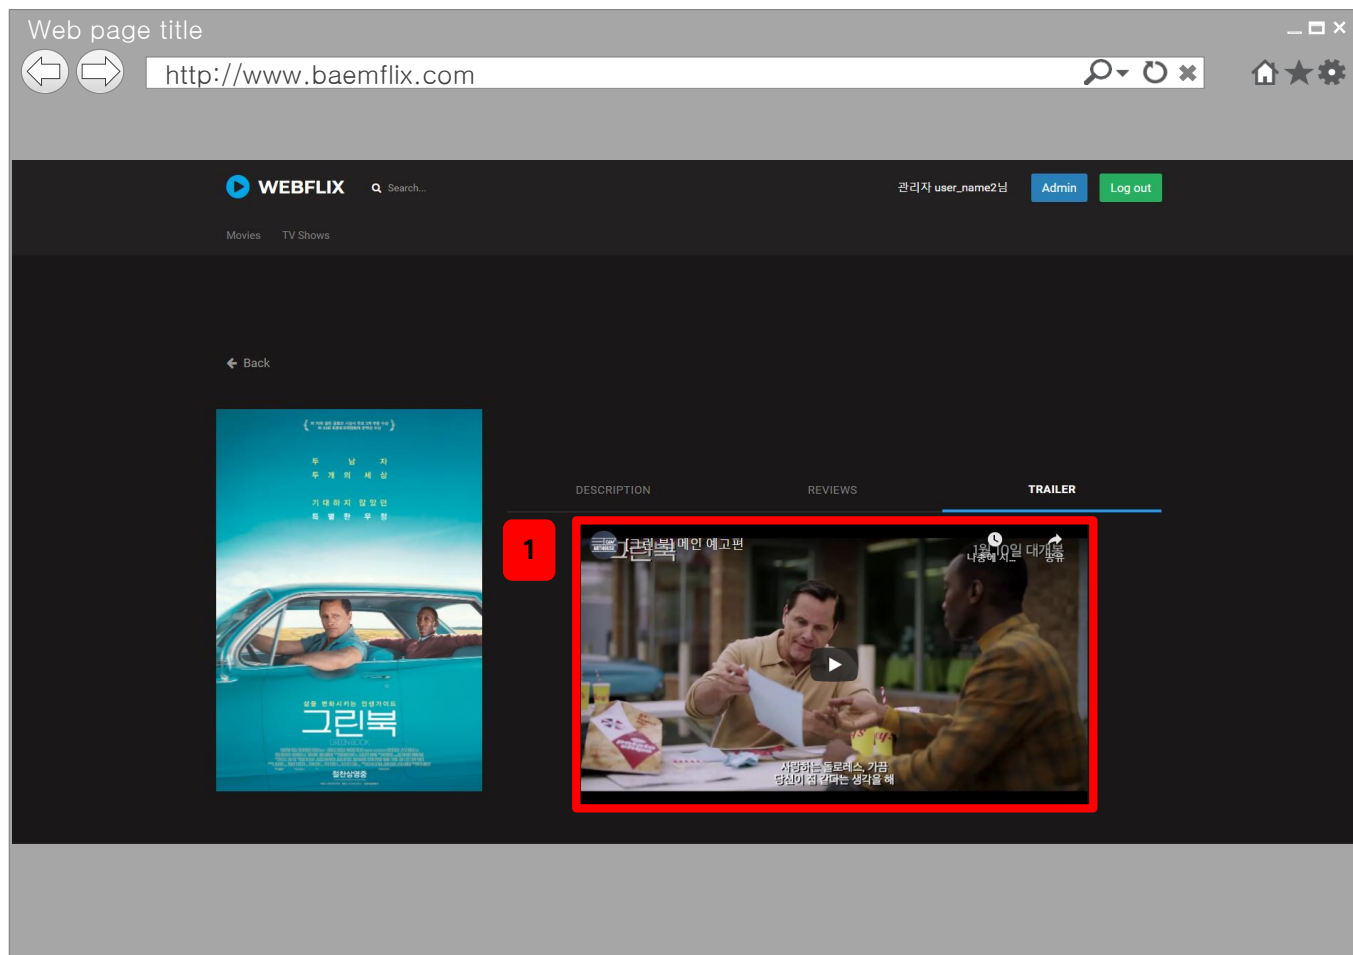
Web page title

http://www.baemflix.com

WEBFLIX Search...

관리자 user_name2님 Admin Log out

Movies TV Shows

Back

두 남 자
두 개 의 세 상

기 대 하 지 않 았 던
특 별 한 우 정

그린북

DESCRIPTION REVIEWS TRAILER

1

[그린북] 메인 예고편

나중에 보기 공유

1월 10일 대개봉

사랑하는 돌로레스, 가끔
당신이 날 생각하는 생각을 해